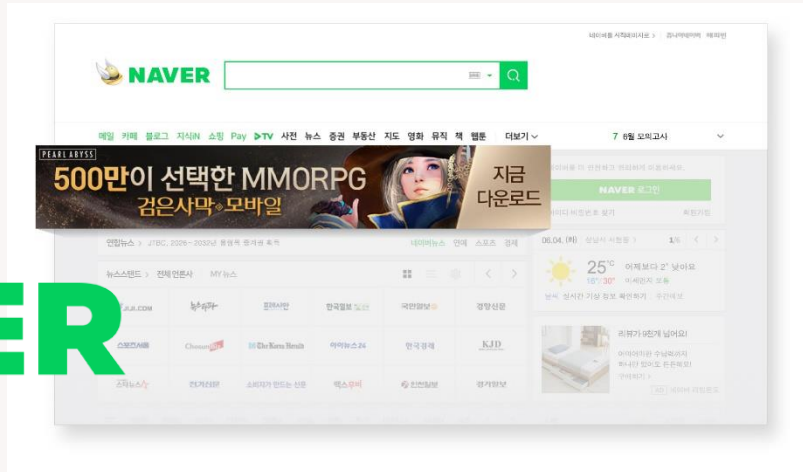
네이버를 시작페이지로 > 쥬니어네이버 해피빈

NAVER

메일 카페 블로그 지식iN 쇼핑 Pay ▶TV 사전 뉴스 증권 부동산 지도 영화 뮤직 책 웹툰 더보기

7 6월 모의고사

PEARL ABYSS

500만이 선택한 MMORPG

검은사막 모바일

지금 다운로드

NAVER 로그인

연합뉴스 > JTBC, 2026~2032년 올림픽 중계권 획득

네이버뉴스 연예 스포츠 경제

06.04. (화)

25℃ 어제보다 2° 낮아요

뉴스스탠드 > 전체언론사 MY 뉴스

JTBC
스포츠서울
스타뉴스
전기신문
소비자가 만드는 신문
The Korea Herald
아이뉴스24
한국경제
KJD
헤럴드경제
국민일보
경향신문
한국일보
경기일보
팩스뮤비

리뷰가 9만개 넘어요!

ER